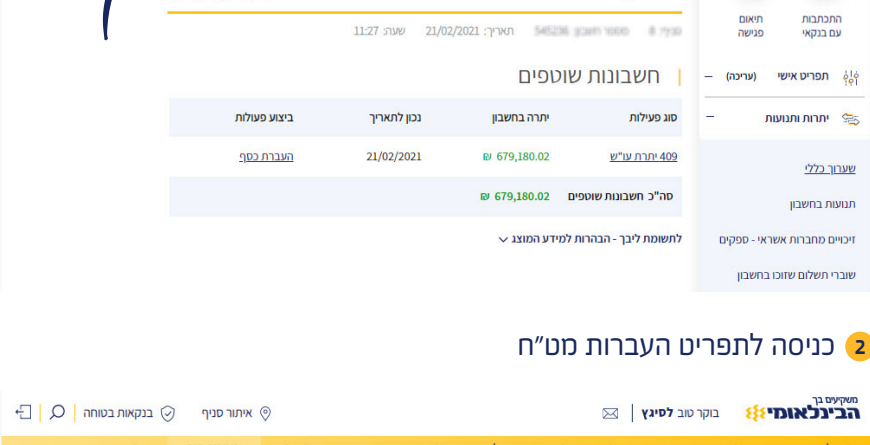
התכתבות עם בנקאי
תיאום פגישה
סניף: 8 מספר חשבון: 545236 תאריך: 21/02/2021 שעה: 11:27
תפריט אישי (עריכה) –
יתרות ותנועות –
חשבונות שוטפים

| סוג פעילות | יתרה בחשבון | נכון לתאריך | ביצוע פעולות |
|---|---|---|---|
| 409 יתרת עו"ש | ₪ 679,180.02 | 21/02/2021 | העברת כסף |
| סה"כ חשבונות שוטפים | ₪ 679,180.02 | | |

לתשומת ליבך - הבהרות למידע המוצג
שערוך כללי
תנועות בחשבון
זיכויים מחברות אשראי - ספקים
שוברי תשלום שזוכו בחשבון

2 כניסה לתפריט העברות מט"ח

משקיעים בך
הבינלאומי
בוקר טוב לסיגץ
איתור סניף
בנקאות בטוחה